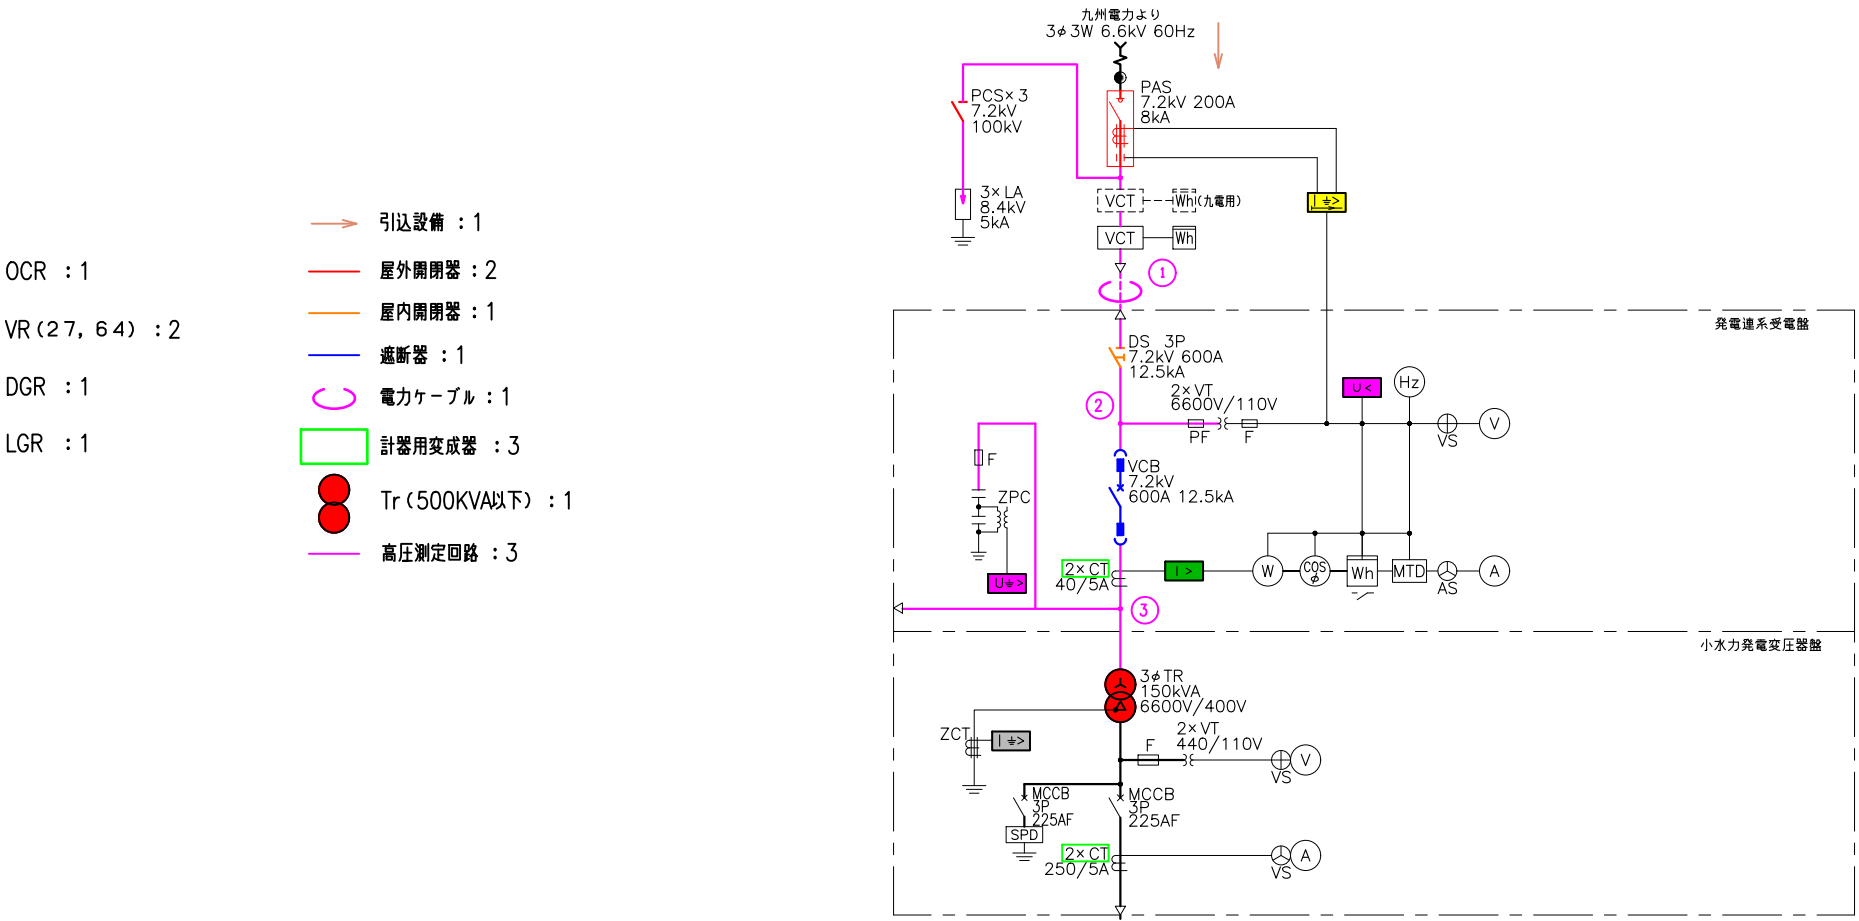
OCR ：1

VR（27，64）：2

DGR ：1

LGR ：1

引込設備 ：1

屋外開閉器：2

屋内開閉器：1

遮断器 ：1

電力ケーブル：1

計器用変成器 ：3

Tr（500KVA以下）：1

高圧測定回路 ：3

九州電力より
3$\phi$ 3W 6.6kV 60Hz

PCS×3
7.2kV
100kV

PAS
7.2kV 200A
8kA

3×LA
8.4kV
5kA

VCT

Wh（九電用）

I$\neq$>

VCT

Wh

1

発電連系受電盤

DS 3P
7.2kV 600A
12.5kA

2

2×VT
6600V/110V

U<

Hz

PF

F

VS

V

F

ZPC

VCB
7.2kV
600A 12.5kA

U$\neq$>

2×CT
40/5A

I>

W

COS $\phi$

Wh

MTD

AS

A

3

小水力発電変圧器盤

3$\phi$ TR
150kVA
6600V/400V

ZCT

I$\neq$>

2×VT
440/110V

F

VS

V

MCCB
3P
225AF

SPD

MCCB
3P
225AF

2×CT
250/5A

VS

A